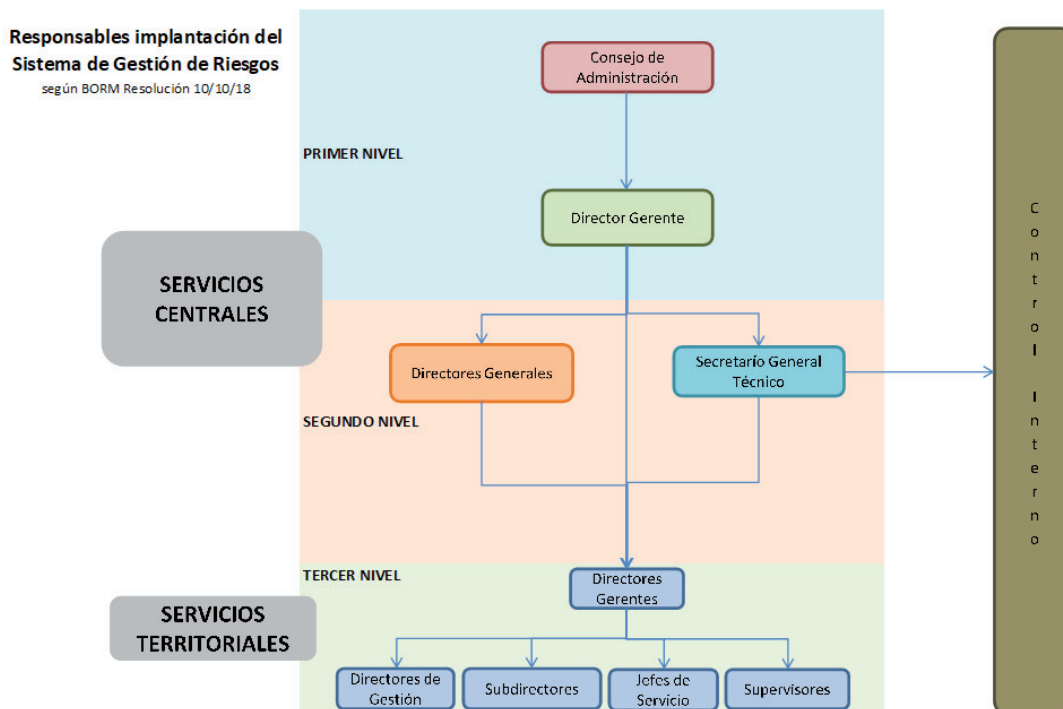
Responsables implantación del Sistema de Gestión de Riesgos
según BORM Resolución 10/10/18

Consejo de Administración

PRIMER NIVEL

Director Gerente

SERVICIOS CENTRALES

Directores Generales

Secretario General Técnico

SEGUNDO NIVEL

TERCER NIVEL

Directores Gerentes

SERVICIOS TERRITORIALES

Directores de Gestión

Subdirectores

Jefes de Servicio

Supervisores

Control Interno